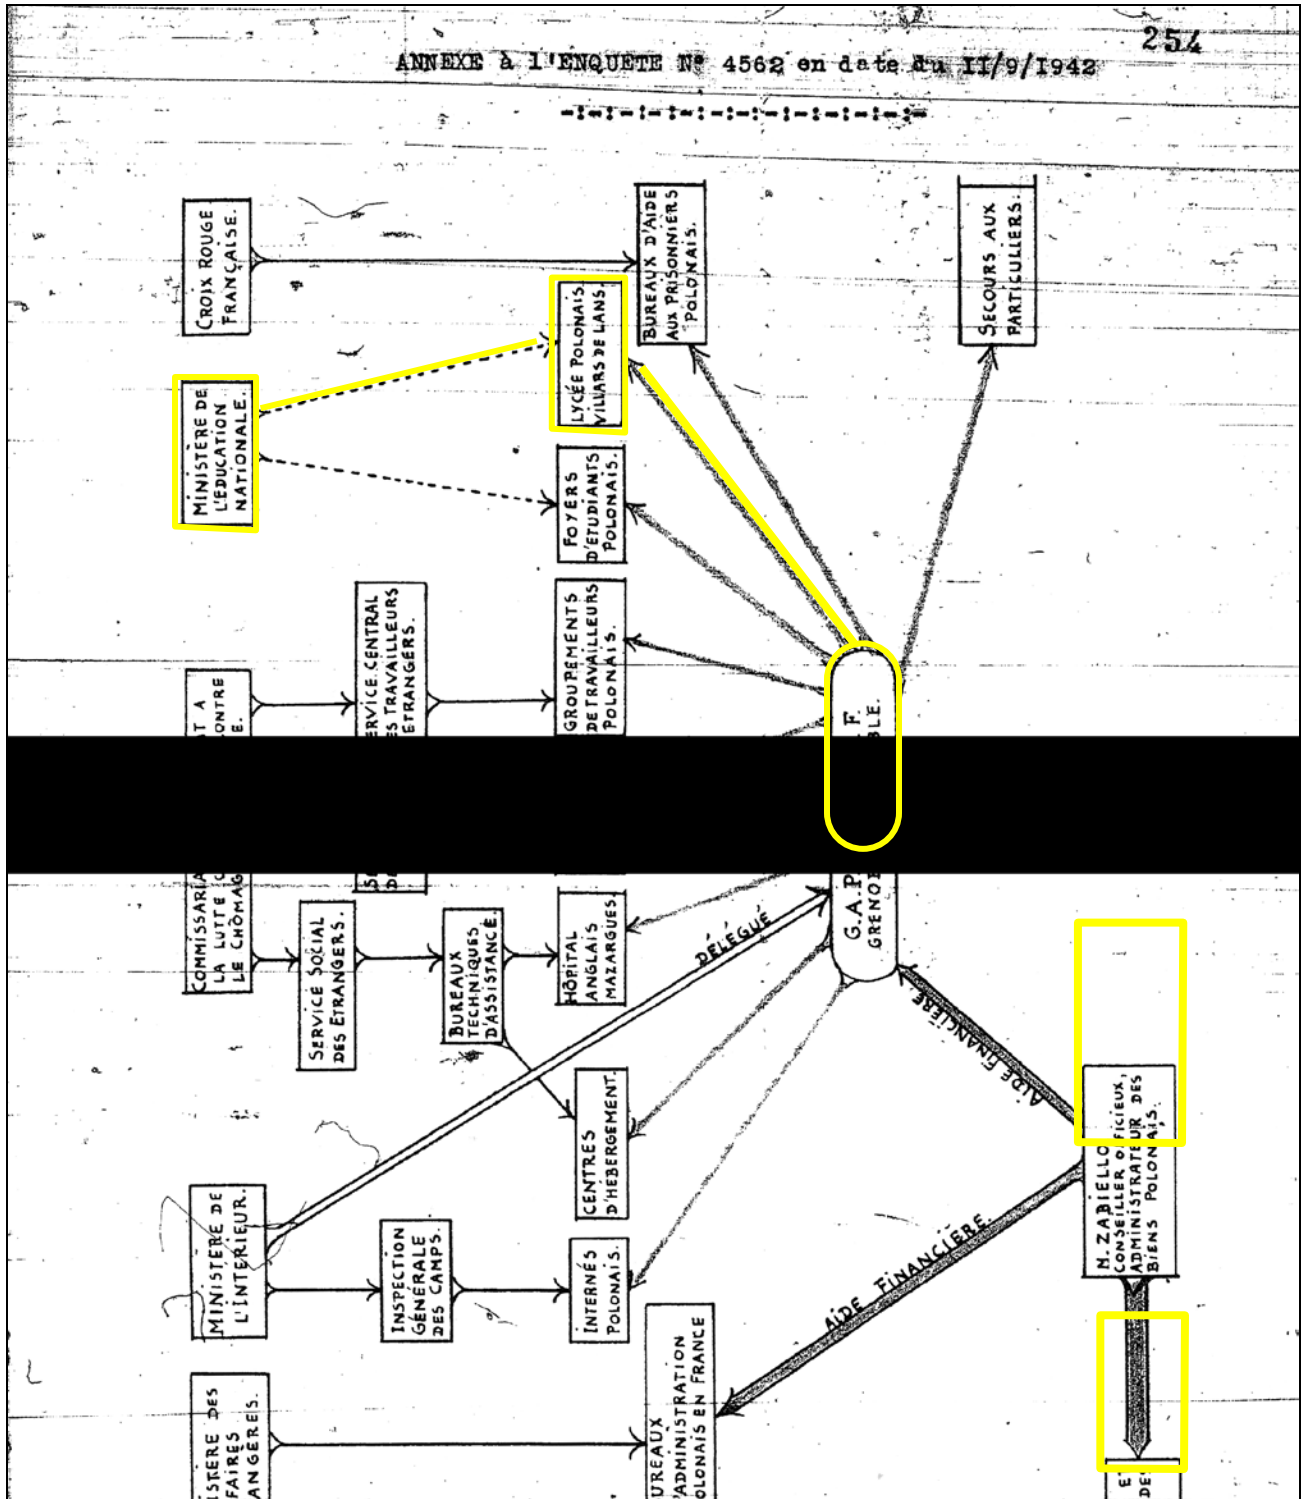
254

ANNEXE à l'ENQUETE N° 4562 en date du II/9/I942

-:-:-:-:-:-:-:-:-:-:-:-:-

CROIX ROUGE FRANÇAISE.

BUREAUX D'AIDE AUX PRISONNIERS POLONAIS.

SECOURS AUX PARTICULIERS.

LYCÉE POLONAIS VILLARS DE LANS.

MINISTÈRE DE L'EDUCATION NATIONALE.

FOYERS D'ETUDIANTS POLONAIS.

COMMISSARIAT A LA LUTTE CONTRE LE CHÔMAGE.

SERVICE CENTRAL DES TRAVAILLEURS ÉTRANGERS.

GROUPEMENTS DE TRAVAILLEURS POLONAIS.

G.A.P.F. GRENOBLE.

SERVICE SOCIAL DES ETRANGERS.

BUREAUX TECHNIQUES D'ASSISTANCE.

HÔPITAL ANGLAIS MAZARGUES.

DÉLÉGUÉ

AIDE FINANCIÈRE

CENTRES D'HÉBERGEMENT.

M. ZABIELLO CONSEILLER OFFICIEUX, ADMINISTRATEUR DES BIENS POLONAIS.

MINISTÈRE DE L'INTÉRIEUR.

INSPECTION GÉNÉRALE DES CAMPS.

INTERNÉS POLONAIS.

AIDE FINANCIÈRE

MINISTÈRE DES AFFAIRES ÉTRANGÈRES.

BUREAUX D'ADMINISTRATION POLONAIS EN FRANCE

E DE